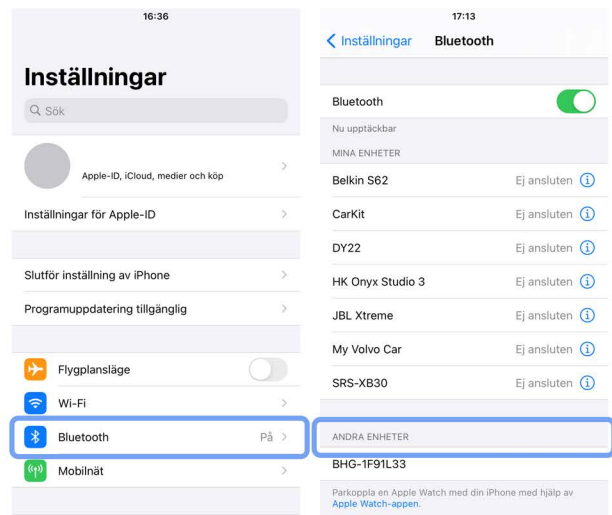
16:36

Inställningar

Sök

Apple-ID, iCloud, medier och köp

Inställningar för Apple-ID

Slutför inställning av iPhone

Programuppdatering tillgänglig

Flygplansläge

Wi-Fi

Bluetooth På

Mobilnät

17:13

Inställningar Bluetooth

Bluetooth

Nu upptäckbar

MINA ENHETER

| | |
|---|---|
| Belkin S62 | Ej ansluten |
| CarKit | Ej ansluten |
| DY22 | Ej ansluten |
| HK Onyx Studio 3 | Ej ansluten |
| JBL Xtreme | Ej ansluten |
| My Volvo Car | Ej ansluten |
| SRS-XB30 | Ej ansluten |

ANDRA ENHETER

BHG-1F91L33

Parkoppla en Apple Watch med din iPhone med hjälp av Apple Watch-appen.